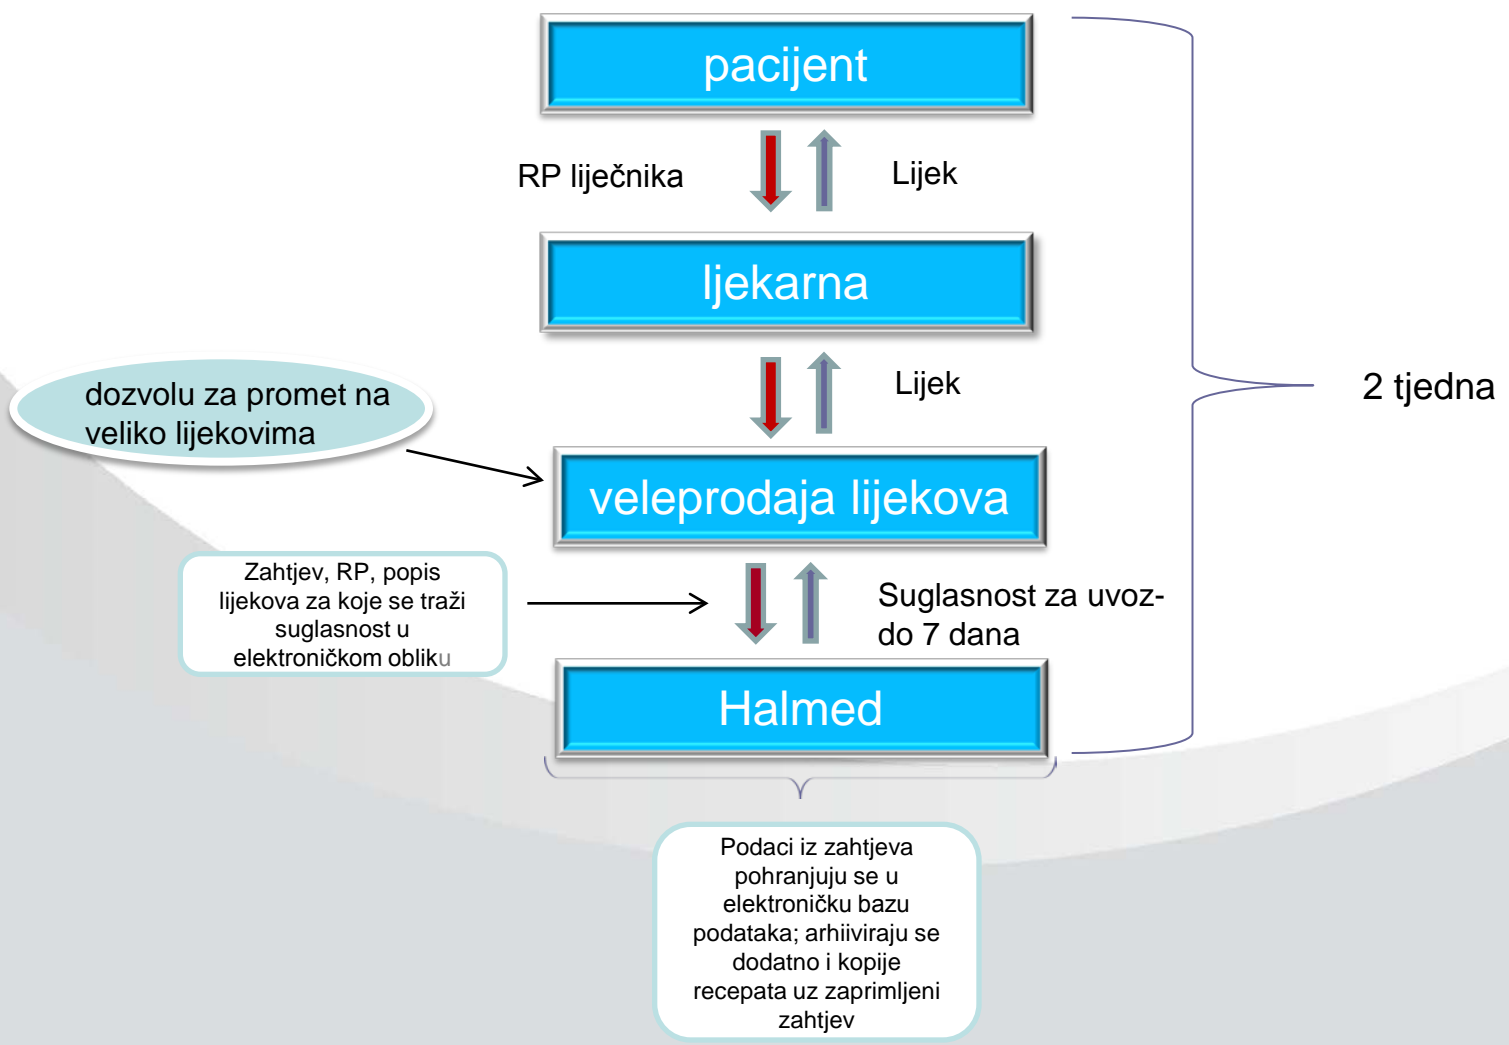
pacijent

RP liječnika

Lijek

ljekarna

Lijek

2 tjedna

dozvolu za promet na veliko lijekovima

veleprodaja lijekova

Zahtjev, RP, popis lijekova za koje se traži suglasnost u elektroničkom obliku

Suglasnost za uvoz- do 7 dana

Halmed

Podaci iz zahtjeva pohranjuju se u elektroničku bazu podataka; arhiiviraju se dodatno i kopije recepata uz zaprimljeni zahtjev